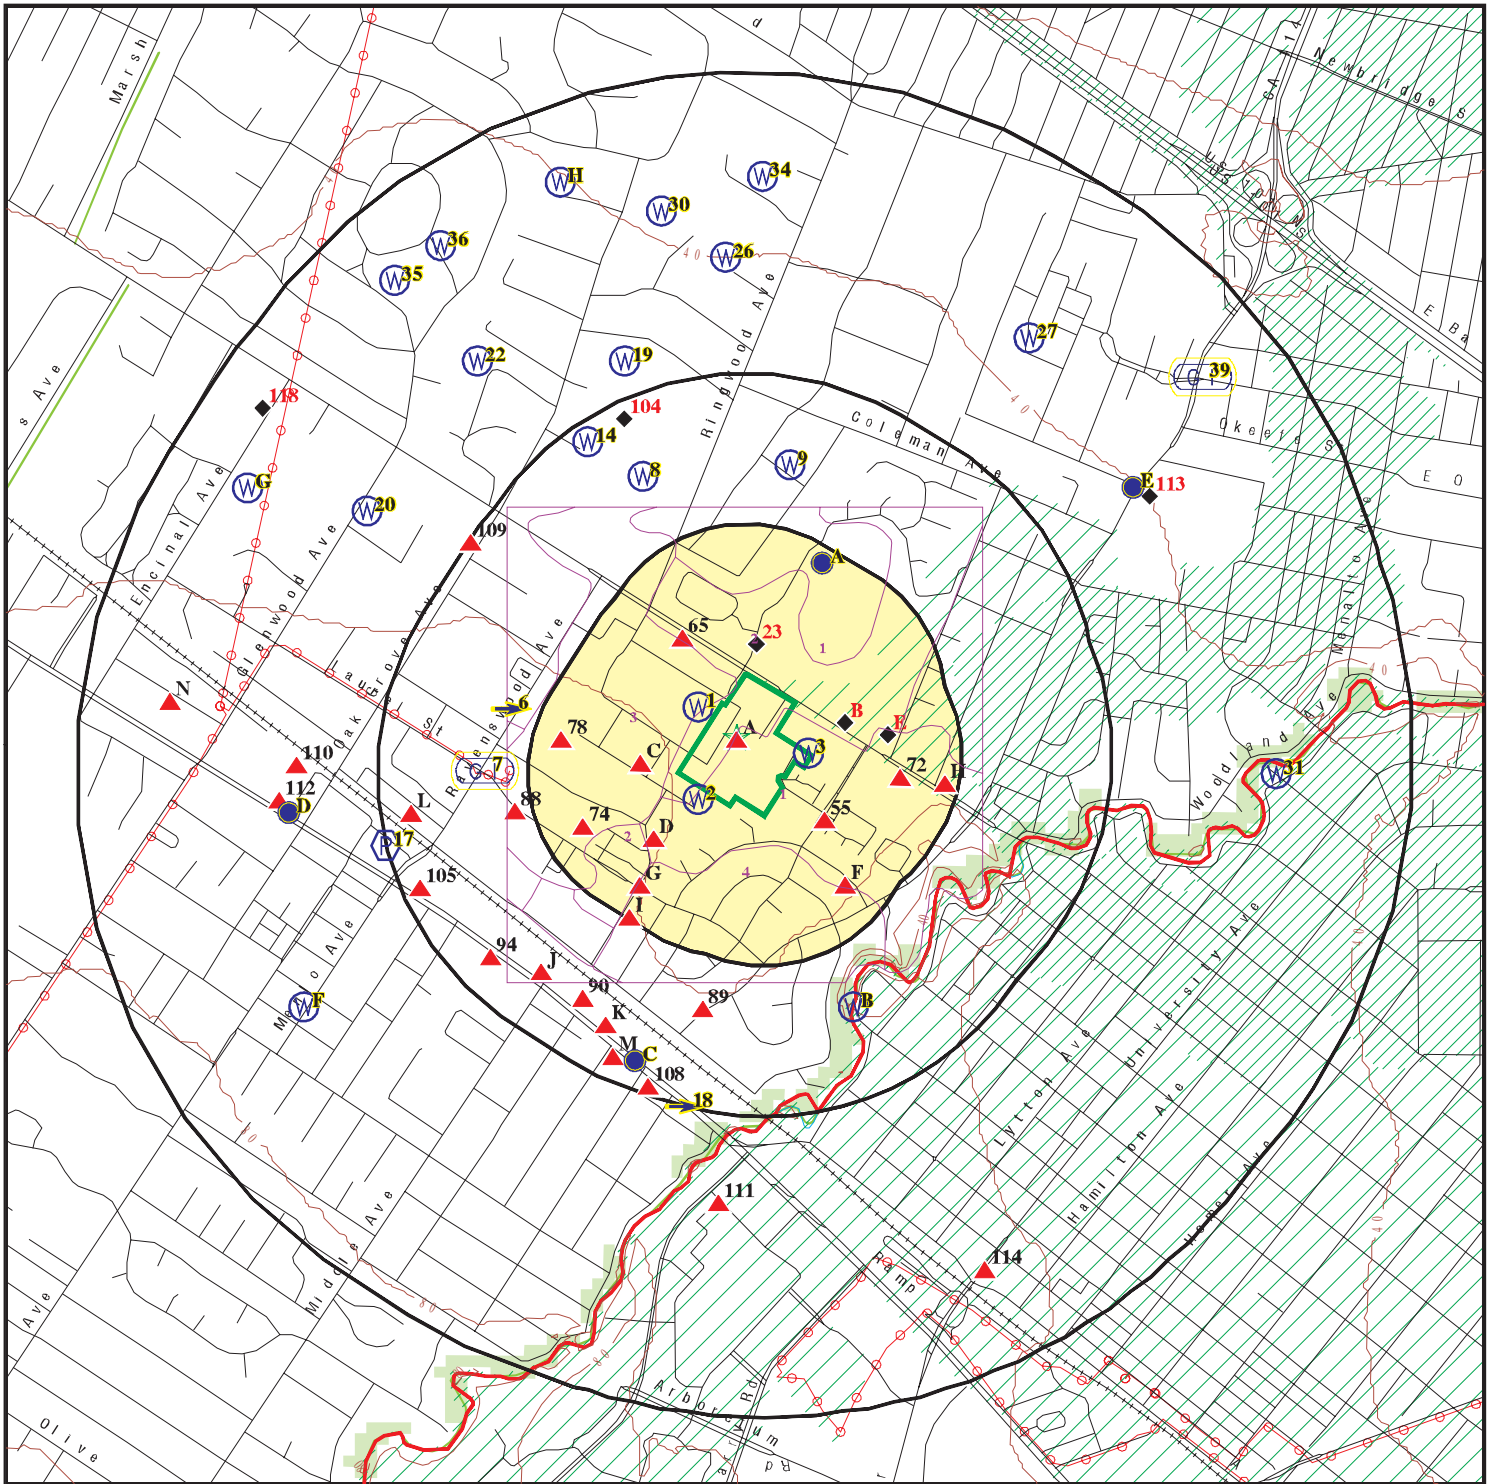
Marsh
d
Newbridge S
US 101
E Ba
H
34
30
36
26
35
40
27
22
19
39
118
104
Ringwood Ave
Coleman Ave
14
8
9
Okeefe S
EO
G
20
E 113
s Ave
Encinal Ave
109
A
Glenwood Ave
Oak Grove Ave
Ravenswood Ave
65
23
1
Menalto Ave
N
Laurel St
6
1
B
78
3
A
E
Woodland Ave
C
3
72
H
31
110
7
112
D
88
L
2
17
74
55
D
2
105
G
F
4
I
94
J
90
89
F
B
University Ave
K
M
C
108
Lytton Ave
18
Hamilton Ave
Middle Ave
111
Menlo Ave
114
Ramp
Ave
Olive
Arboretum Rd
Rd
40
40
40
40